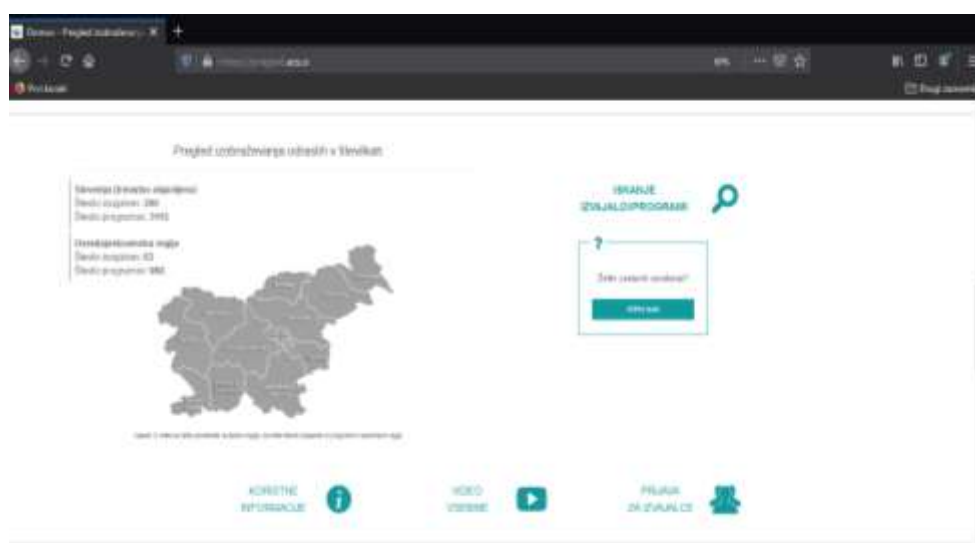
Domov - Pregled izobraževanj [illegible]

Pregled izobraževanja odraslih v Sloveniji

Slovenija (trenutno objavljeno)
Število izvajalcev: 286
Število programov: 3491

Osrednjeslovenska regija
Število izvajalcev: 83
Število programov: 980

ISKANJE IZVAJALCI/PROGRAMI

?

Želite izvedeti več?

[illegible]

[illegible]

KORISTNE INFORMACIJE

VIDEO VSEBINE

PRIJAVA ZA IZVAJALCE